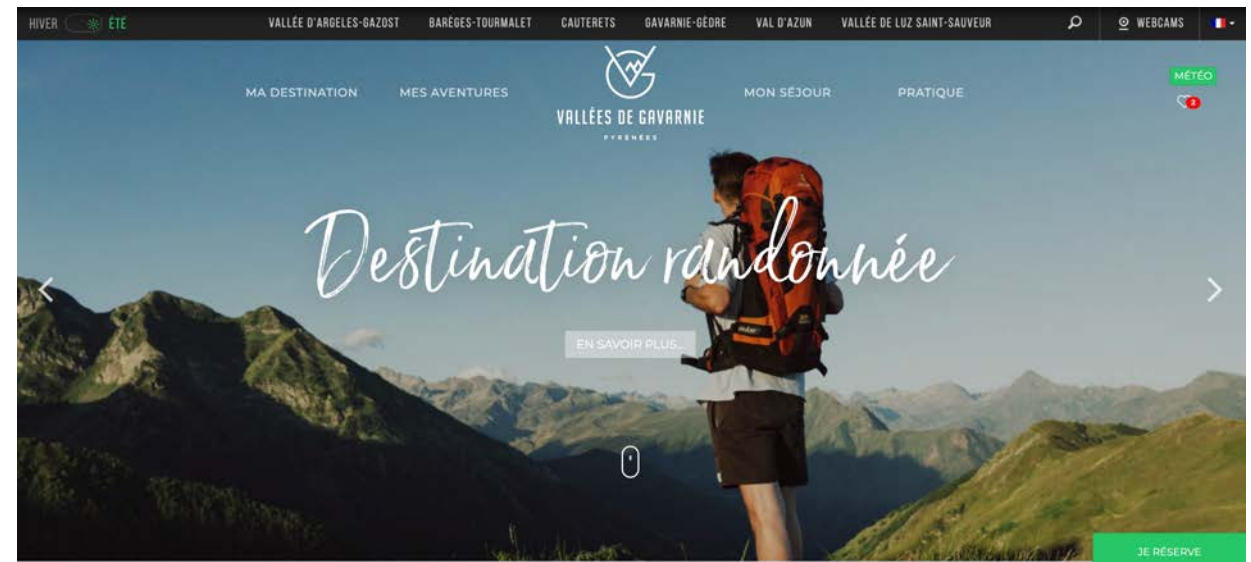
HIVER ÉTÉ VALLÉE D'ARGELES-GAZOST BARÈGES-TOURMALET CAUTERETS GAVARNIE-GÈDRE VAL D'AZUN VALLÉE DE LUZ SAINT-SAUVEUR WEBCAMS

MA DESTINATION MES AVENTURES VALLÉES DE GAVARNIE PYRÉNÉES MON SÉJOUR PRATIQUE

MÉTÉO

2

Destination randonnée

EN SAVOIR PLUS...

JE RÉSERVE